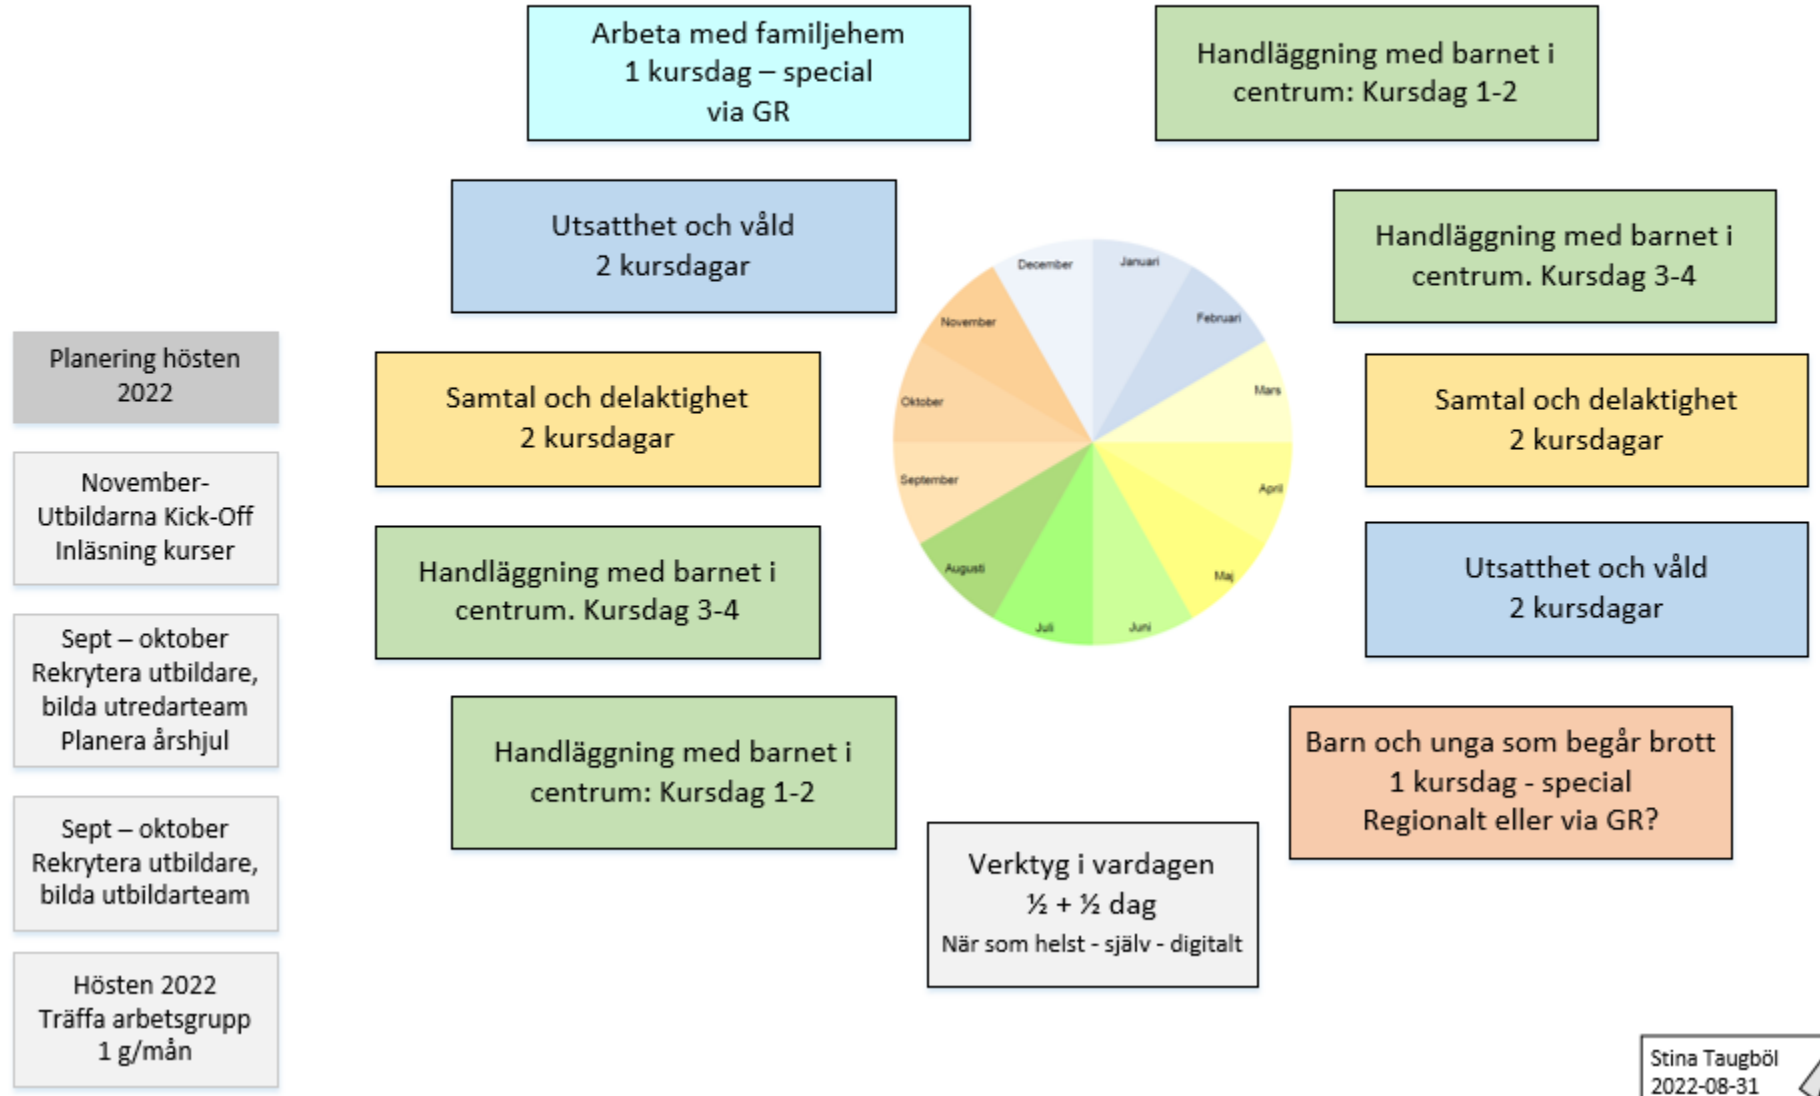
Planering hösten 2022

November-
Utbildarna Kick-Off
Inläsning kurser

Sept – oktober
Rekrytera utbildare, bilda utredarteam
Planera årshjul

Sept – oktober
Rekrytera utbildare, bilda utbildarteam

Hösten 2022
Träffa arbetsgrupp
1 g/mån

Arbeta med familjehem
1 kursdag – special
via GR

Handläggning med barnet i centrum: Kursdag 1-2

Utsatthet och våld
2 kursdagar

Handläggning med barnet i centrum. Kursdag 3-4

Samtal och delaktighet
2 kursdagar

Samtal och delaktighet
2 kursdagar

December
Januari
Februari
November
Mars
Oktober
September
April
Augusti
Maj
Juli
Juni

Handläggning med barnet i centrum. Kursdag 3-4

Utsatthet och våld
2 kursdagar

Handläggning med barnet i centrum: Kursdag 1-2

Barn och unga som begår brott
1 kursdag - special
Regionalt eller via GR?

Verktyg i vardagen
½ + ½ dag
När som helst - själv - digitalt

Stina Taugböl
2022-08-31